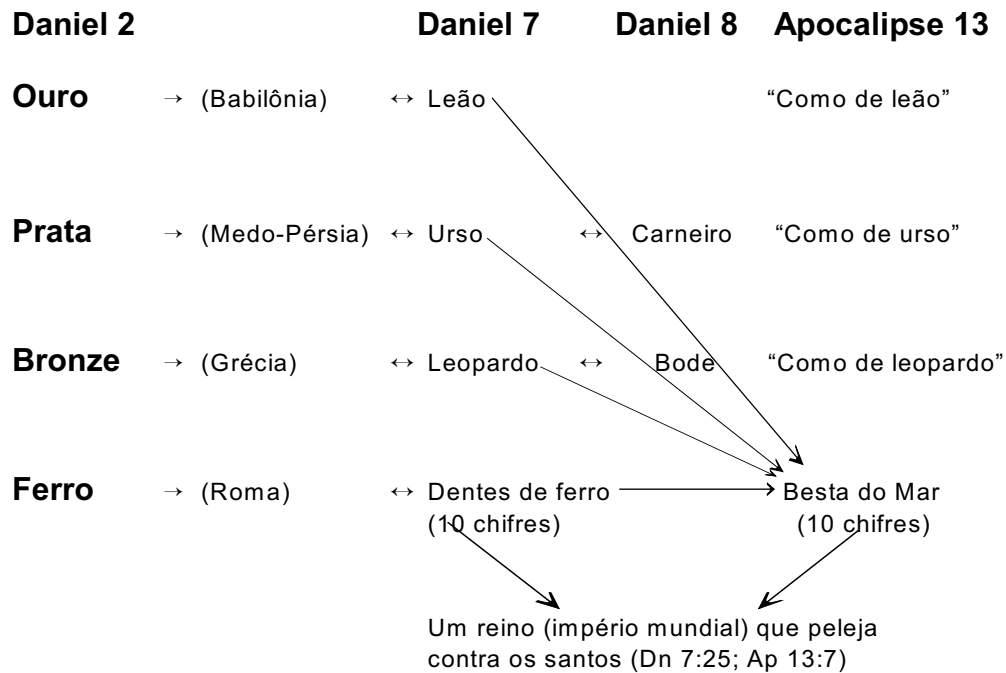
Daniel 2 Daniel 7 Daniel 8 Apocalipse 13

Ouro → (Babilônia) ↔ Leão "Como de leão"

Prata → (Medo-Pérsia) ↔ Urso ↔ Carneiro "Como de urso"

Bronze → (Grécia) ↔ Leopardo ↔ Bode "Como de leopardo"

Ferro → (Roma) ↔ Dentes de ferro (10 chifres) → Besta do Mar (10 chifres)

Um reino (império mundial) que peleja contra os santos (Dn 7:25; Ap 13:7)